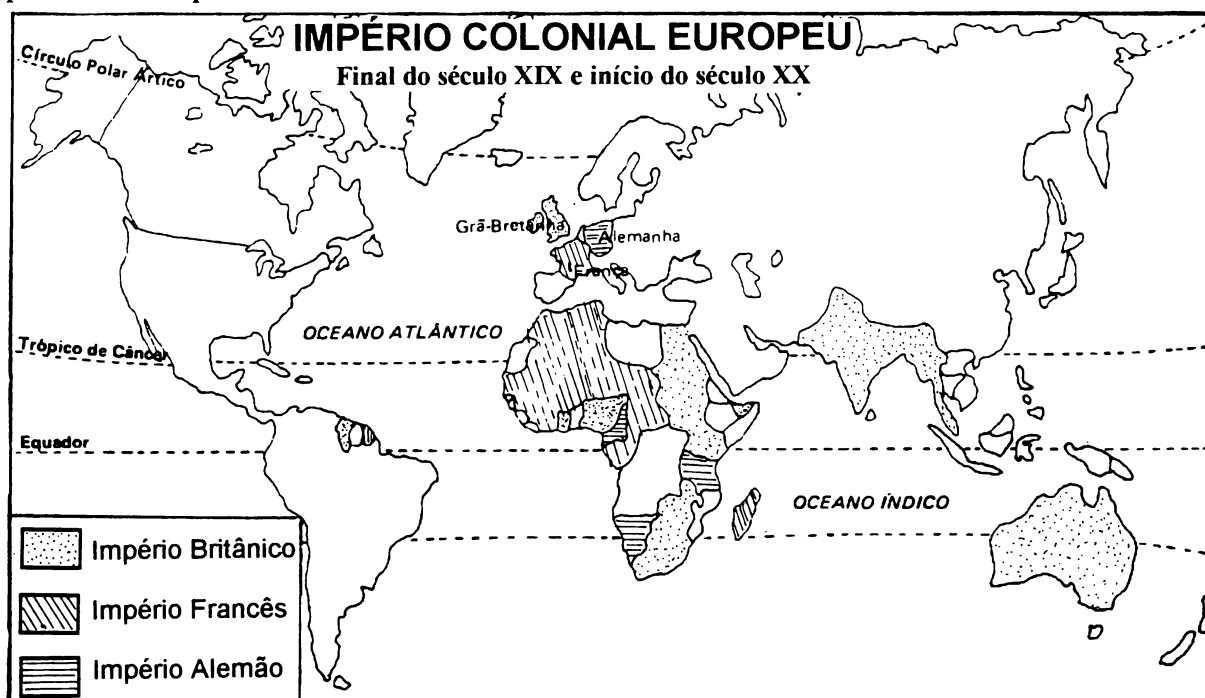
IMPÉRIO COLONIAL EUROPEU
Final do século XIX e início do século XX

Círculo Polar Ártico

Grã-Bretanha
Alemanha
França

OCEANO ATLÂNTICO

Trópico de Câncer

Equador

OCEANO ÍNDICO

Império Britânico
Império Francês
Império Alemão